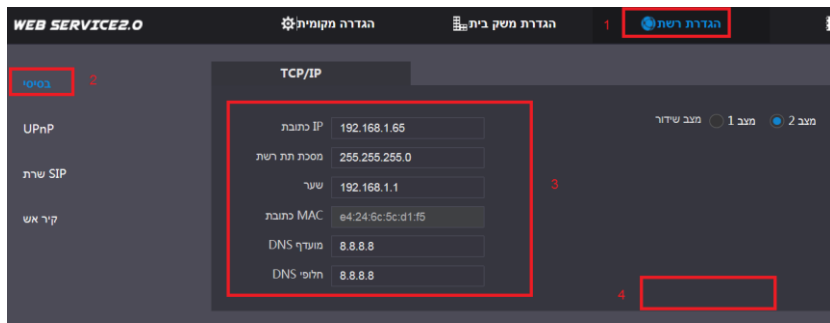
WEB SERVICE2.0

הגדרה מקומית

הגדרת משק בית

1

הגדרת רשת

בסיסי

2

UPnP

שרת SIP

קיר אש

TCP/IP

כתובת IP 192.168.1.65

מסכת תת רשת 255.255.255.0

שער 192.168.1.1

כתובת MAC e4:24:6c:5c:d1:f5

DNS מועדף 8.8.8.8

DNS חלופי 8.8.8.8

3

מצב שידור מצב 1 מצב 2

4